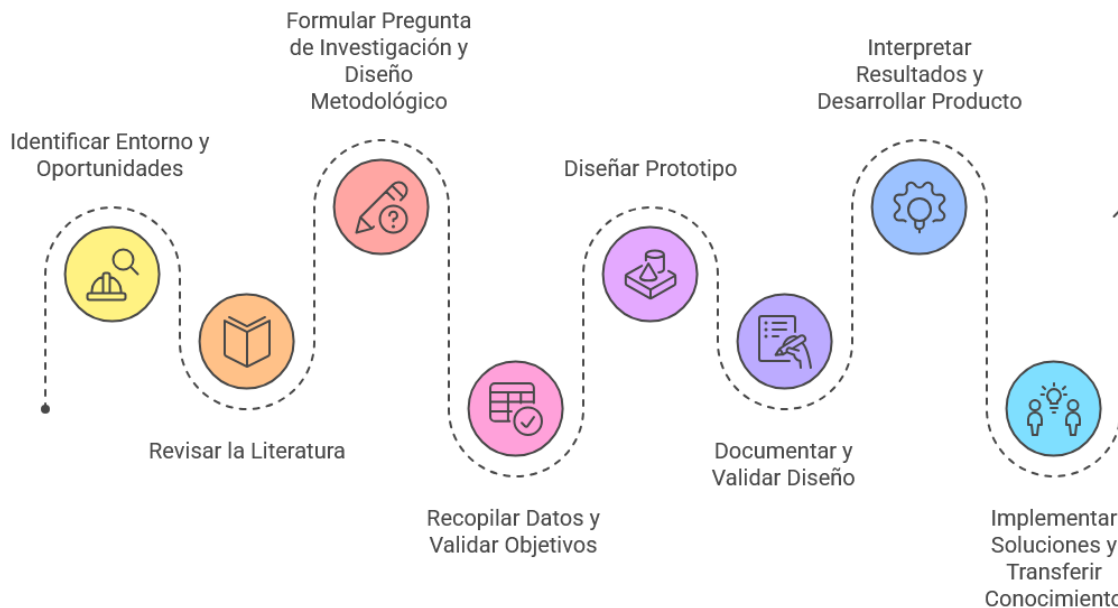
Identificar Entorno y Oportunidades

Revisar la Literatura

Formular Pregunta de Investigación y Diseño Metodológico

Recopilar Datos y Validar Objetivos

Diseñar Prototipo

Documentar y Validar Diseño

Interpretar Resultados y Desarrollar Producto

Implementar Soluciones y Transferir Conocimiento